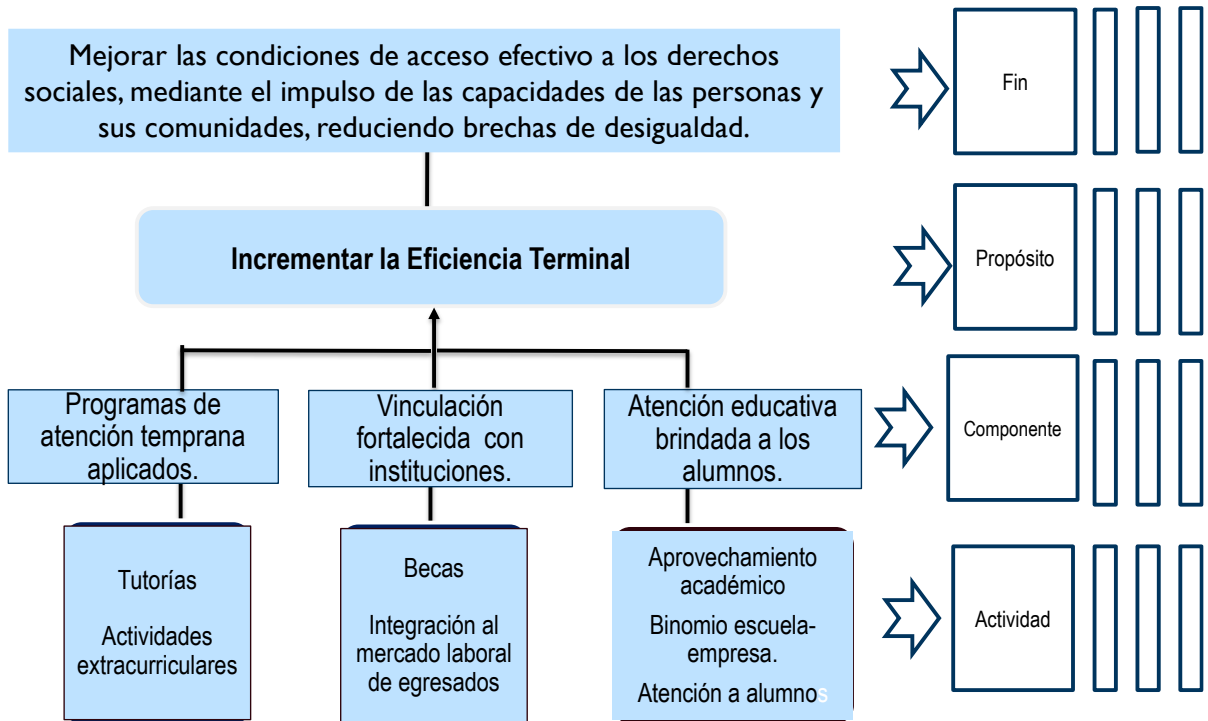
Mejorar las condiciones de acceso efectivo a los derechos sociales, mediante el impulso de las capacidades de las personas y sus comunidades, reduciendo brechas de desigualdad.

Fin

Incrementar la Eficiencia Terminal

Propósito

Programas de atención temprana aplicados.

Vinculación fortalecida con instituciones.

Atención educativa brindada a los alumnos.

Componente

Tutorías

Actividades extracurriculares

Becas

Integración al mercado laboral de egresados

Aprovechamiento académico

Binomio escuela-empresa.

Atención a alumnos

Actividad